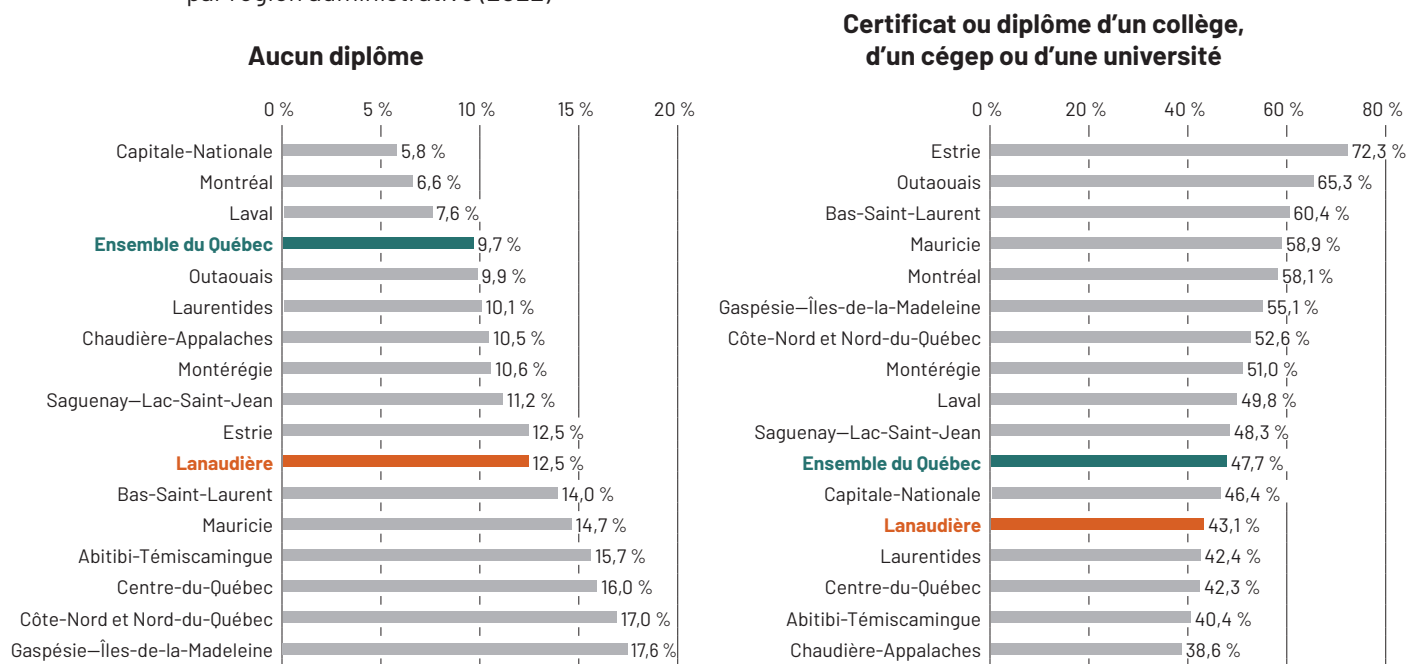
Aucun diplôme

0 % 5 % 10 % 15 % 20 %

Capitale-Nationale 5,8 %
Montréal 6,6 %
Laval 7,6 %
Ensemble du Québec 9,7 %
Outaouais 9,9 %
Laurentides 10,1 %
Chaudière-Appalaches 10,5 %
Montérégie 10,6 %
Saguenay—Lac-Saint-Jean 11,2 %
Estrie 12,5 %
Lanaudière 12,5 %
Bas-Saint-Laurent 14,0 %
Mauricie 14,7 %
Abitibi-Témiscamingue 15,7 %
Centre-du-Québec 16,0 %
Côte-Nord et Nord-du-Québec 17,0 %
Gaspésie—Îles-de-la-Madeleine 17,6 %

Certificat ou diplôme d'un collège, d'un cégep ou d'une université

0 % 20 % 40 % 60 % 80 %

Estrie 72,3 %
Outaouais 65,3 %
Bas-Saint-Laurent 60,4 %
Mauricie 58,9 %
Montréal 58,1 %
Gaspésie—Îles-de-la-Madeleine 55,1 %
Côte-Nord et Nord-du-Québec 52,6 %
Montérégie 51,0 %
Laval 49,8 %
Saguenay—Lac-Saint-Jean 48,3 %
Ensemble du Québec 47,7 %
Capitale-Nationale 46,4 %
Lanaudière 43,1 %
Laurentides 42,4 %
Centre-du-Québec 42,3 %
Abitibi-Témiscamingue 40,4 %
Chaudière-Appalaches 38,6 %